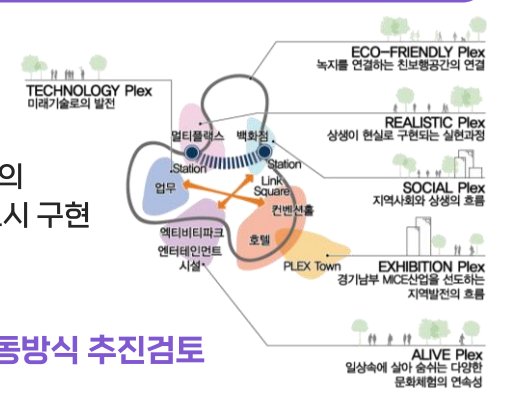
TECHNOLOGY Plex
미래기술로의 발전

ECO-FRIENDLY Plex
녹지를 연결하는 친보행공간의 연결

REALISTIC Plex
상생이 현실로 구현되는 실현과정

SOCIAL Plex
지역사회와 상생의 흐름

EXHIBITION Plex
경기남부 MICE산업을 선도하는 지역발전의 흐름

ALIVE Plex
일상속에 살아 숨쉬는 다양한 문화체험의 연속성

멀티플렉스
백화점
Station
Station
업무
Link Square
컨벤션홀
엑티비티파크
엔터테인먼트
시설
호텔
PLEX Town

의
시 구현
동방식 추진검토